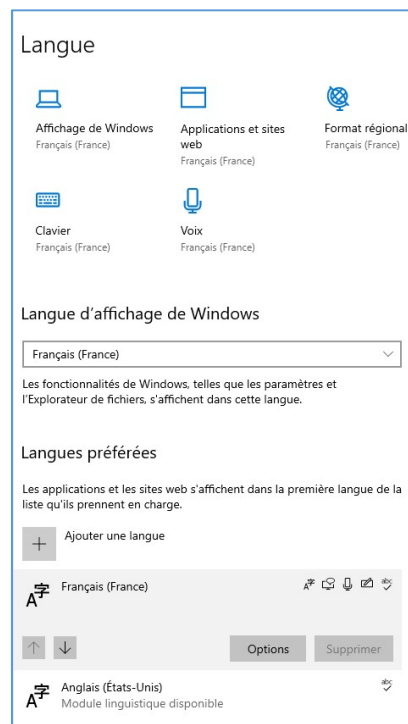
Langue

Affichage de Windows
Français (France)

Applications et sites web
Français (France)

Format régional
Français (France)

Clavier
Français (France)

Voix
Français (France)

Langue d'affichage de Windows

Français (France)

Les fonctionnalités de Windows, telles que les paramètres et l'Explorateur de fichiers, s'affichent dans cette langue.

Langues préférées

Les applications et les sites web s'affichent dans la première langue de la liste qu'ils prennent en charge.

Ajouter une langue

Français (France)

Options

Supprimer

Anglais (États-Unis)
Module linguistique disponible